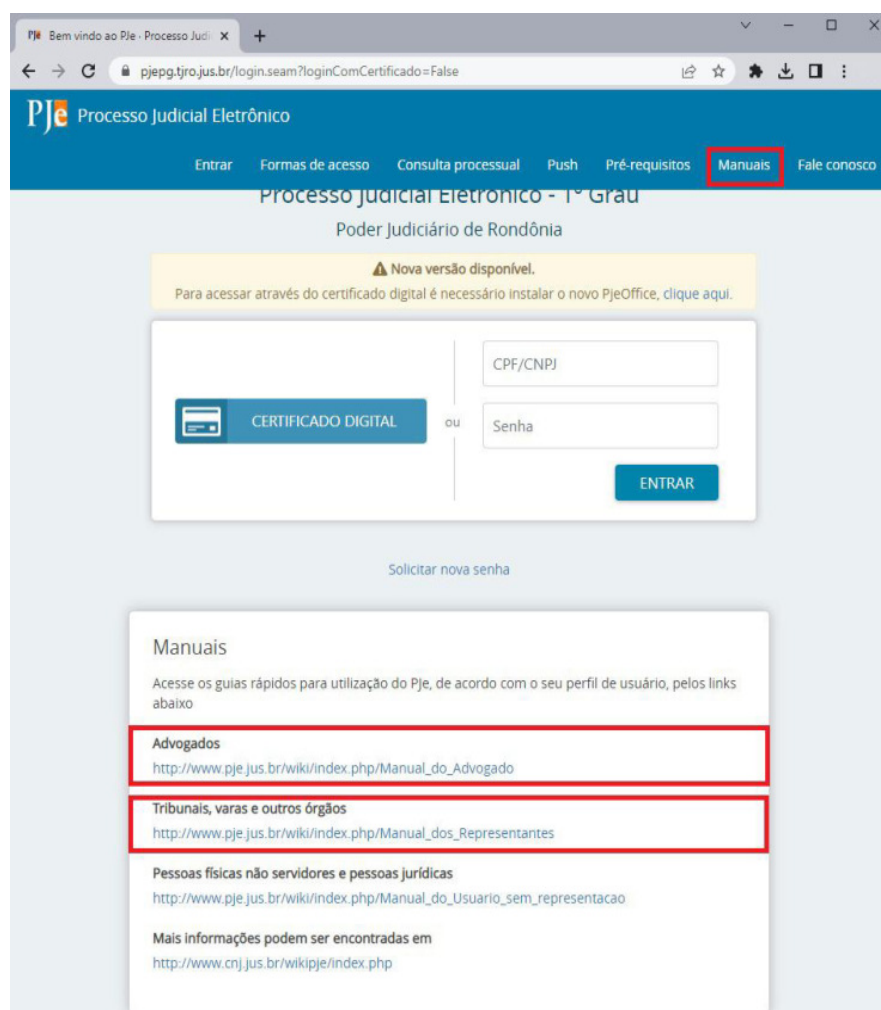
PJe Bem vindo ao PJe - Processo Judi ×  +

pjepg.tjro.jus.br/login.seam?loginComCertificado=False

PJe Processo Judicial Eletrônico

Entrar  Formas de acesso  Consulta processual  Push  Pré-requisitos  Manuais  Fale conosco

Processo Judicial Eletrônico - 1º Grau

Poder Judiciário de Rondônia

Nova versão disponível.
Para acessar através do certificado digital é necessário instalar o novo PjeOffice, clique aqui.

CERTIFICADO DIGITAL  ou  CPF/CNPJ  Senha  ENTRAR

Solicitar nova senha

Manuais

Acesse os guias rápidos para utilização do PJe, de acordo com o seu perfil de usuário, pelos links abaixo

Advogados
http://www.pje.jus.br/wiki/index.php/Manual_do_Advogado

Tribunais, varas e outros órgãos
http://www.pje.jus.br/wiki/index.php/Manual_dos_Representantes

Pessoas físicas não servidores e pessoas jurídicas
http://www.pje.jus.br/wiki/index.php/Manual_do_Usuario_sem_representacao

Mais informações podem ser encontradas em
http://www.cnj.jus.br/wikipje/index.php